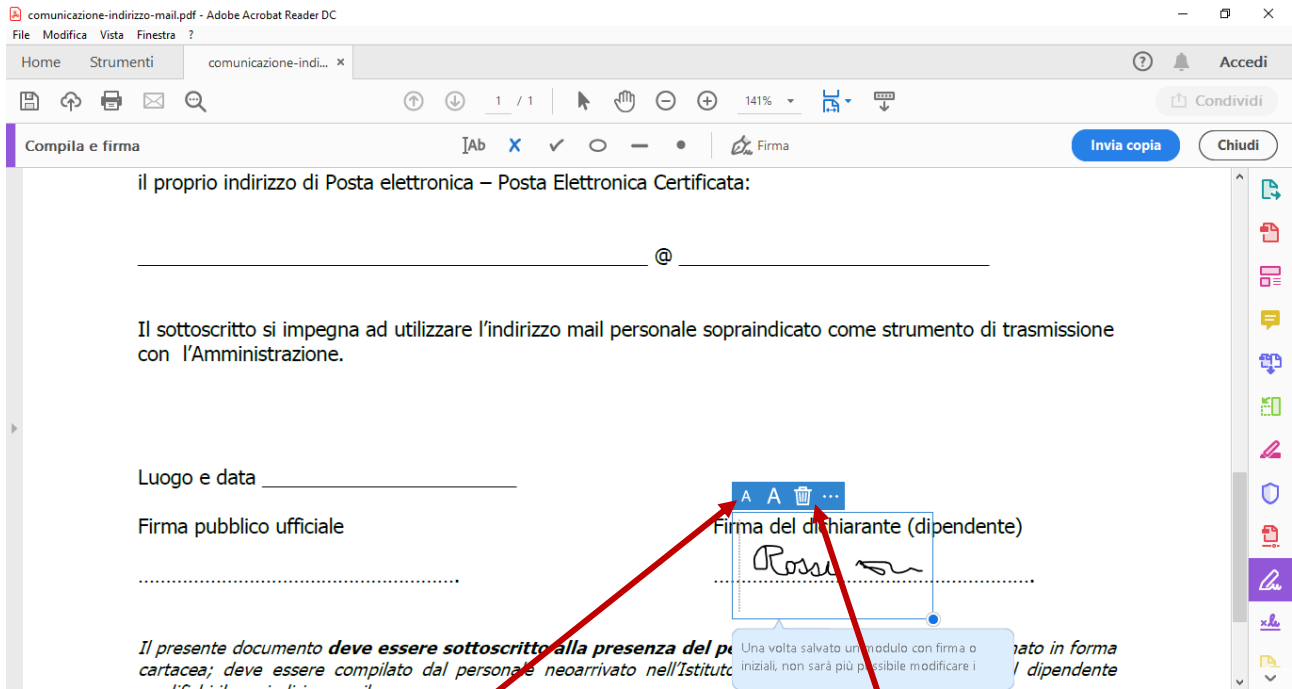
comunicazione-indirizzo-mail.pdf - Adobe Acrobat Reader DC

File Modifica Vista Finestra ?

Home Strumenti comunicazione-indi... ×

Accedi

1 / 1 141%

Condividi

Compila e firma

IAb X ✓ Firma

Invia copia Chiudi

il proprio indirizzo di Posta elettronica – Posta Elettronica Certificata:

_______________ @ _______________

Il sottoscritto si impegna ad utilizzare l’indirizzo mail personale sopraindicato come strumento di trasmissione con l’Amministrazione.

Luogo e data _______________

A A ···

Firma pubblico ufficiale

Firma del dichiarante (dipendente)

Rossi

.......................................................

.......................................................

Il presente documento **deve essere sottoscritto alla presenza del pe**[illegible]nato in forma cartacea; deve essere compilato dal personale neoarrivato nell’Istitut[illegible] dipendente

Una volta salvato un modulo con firma o iniziali, non sarà più possibile modificare i